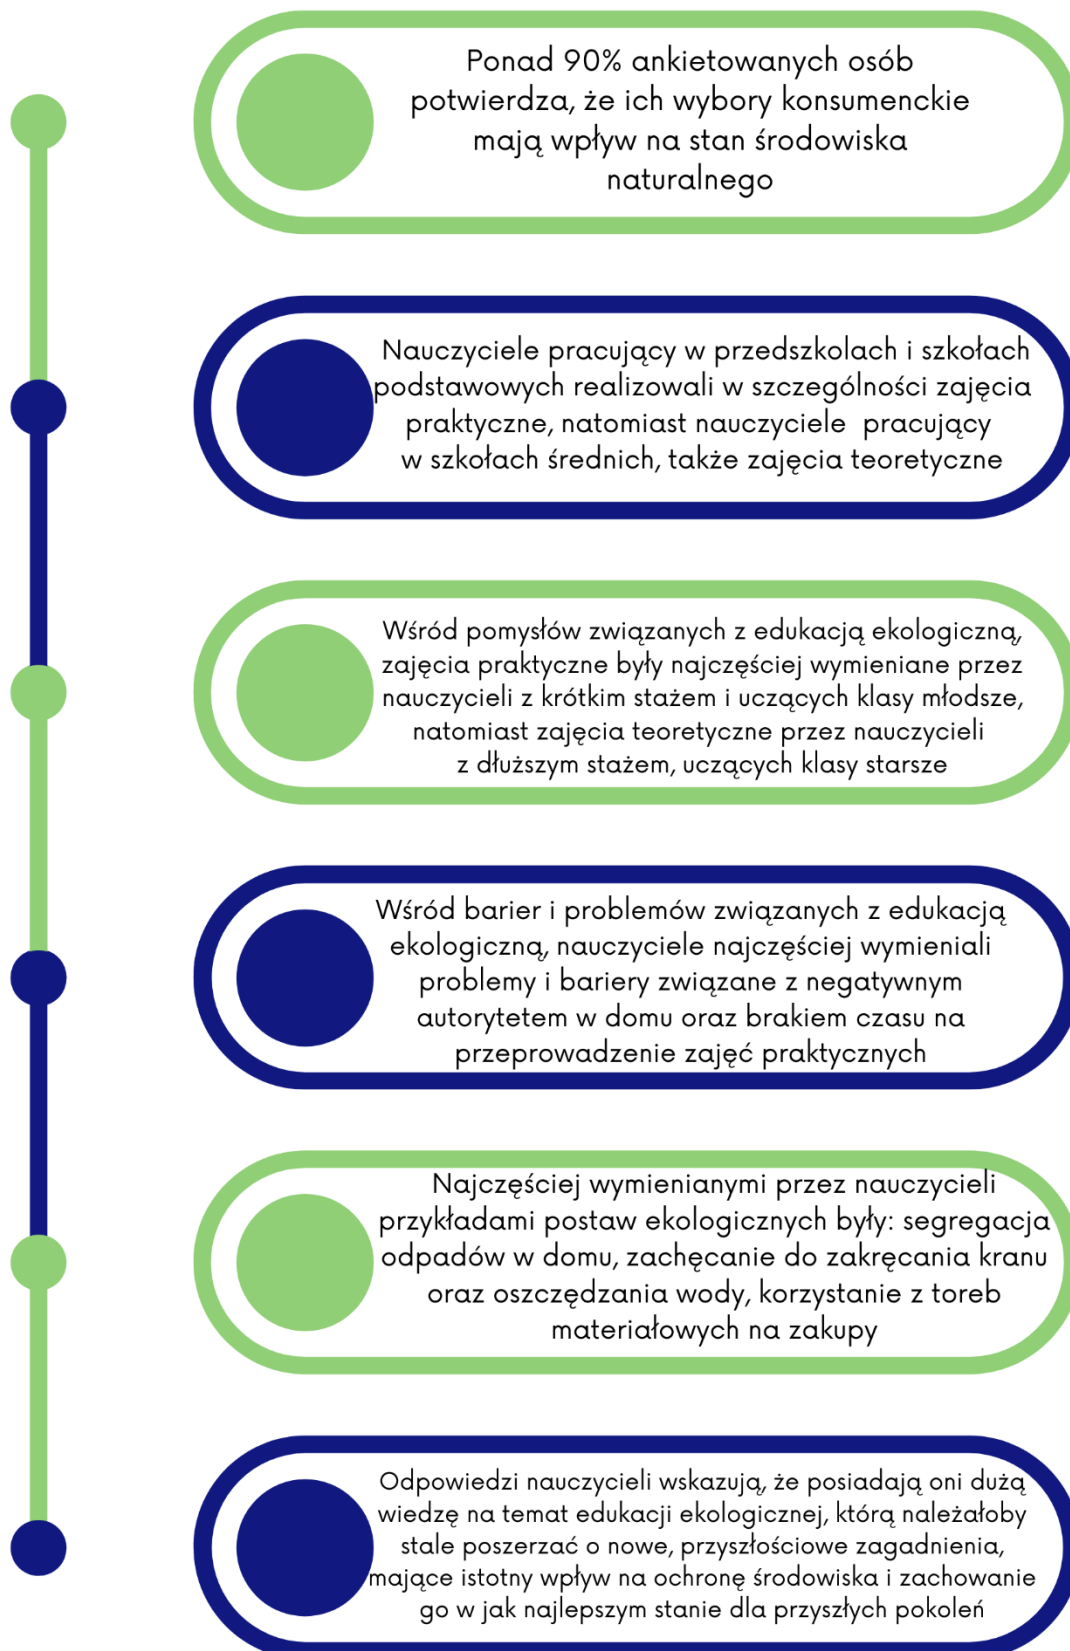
Ponad 90% ankietowanych osób potwierdza, że ich wybory konsumenckie mają wpływ na stan środowiska naturalnego

Nauczyciele pracujący w przedszkolach i szkołach podstawowych realizowali w szczególności zajęcia praktyczne, natomiast nauczyciele pracujący w szkołach średnich, także zajęcia teoretyczne

Wśród pomysłów związanych z edukacją ekologiczną, zajęcia praktyczne były najczęściej wymieniane przez nauczycieli z krótkim stażem i uczących klasy młodsze, natomiast zajęcia teoretyczne przez nauczycieli z dłuższym stażem, uczących klasy starsze

Wśród barier i problemów związanych z edukacją ekologiczną, nauczyciele najczęściej wymieniali problemy i bariery związane z negatywnym autorytetem w domu oraz brakiem czasu na przeprowadzenie zajęć praktycznych

Najczęściej wymienianymi przez nauczycieli przykładami postaw ekologicznych były: segregacja odpadów w domu, zachęcanie do zakręcania kranu oraz oszczędzania wody, korzystanie z toreb materiałowych na zakupy

Odpowiedzi nauczycieli wskazują, że posiadają oni dużą wiedzę na temat edukacji ekologicznej, którą należałoby stale poszerzać o nowe, przyszłościowe zagadnienia, mające istotny wpływ na ochronę środowiska i zachowanie go w jak najlepszym stanie dla przyszłych pokoleń